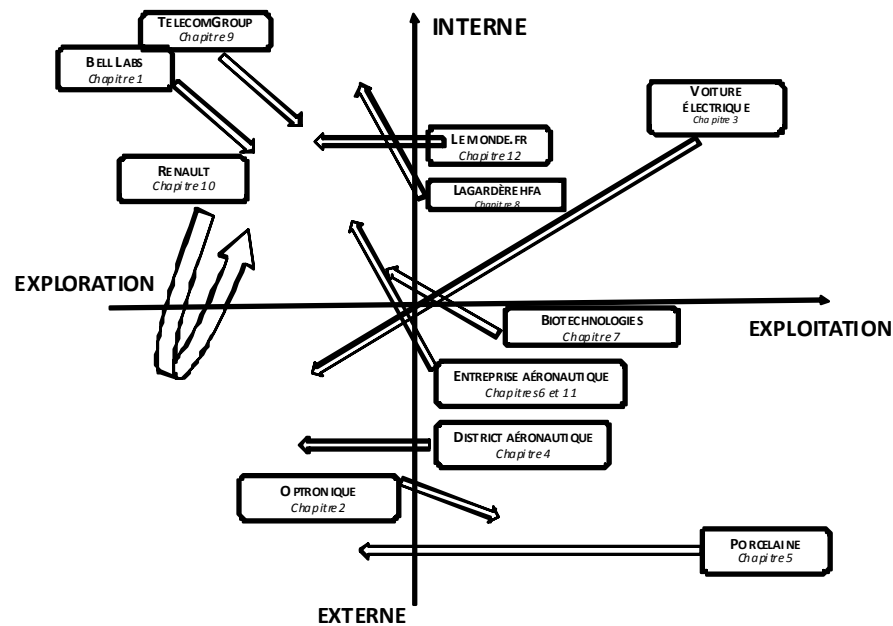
TELECOMGROUP
Chapitre 9

BELL LABS
Chapitre 1

INTERNE

VOITURE ÉLECTRIQUE
Chapitre 3

LE MONDE.FR
Chapitre 12

RENAULT
Chapitre 10

LAGARDÈRE HFA
Chapitre 8

EXPLORATION

EXPLOITATION

BIOTECHNOLOGIES
Chapitre 7

ENTREPRISE AÉRONAUTIQUE
Chapitres 6 et 11

DISTRICT AÉRONAUTIQUE
Chapitre 4

OPTRONIQUE
Chapitre 2

PORCELAINE
Chapitre 5

EXTERNE